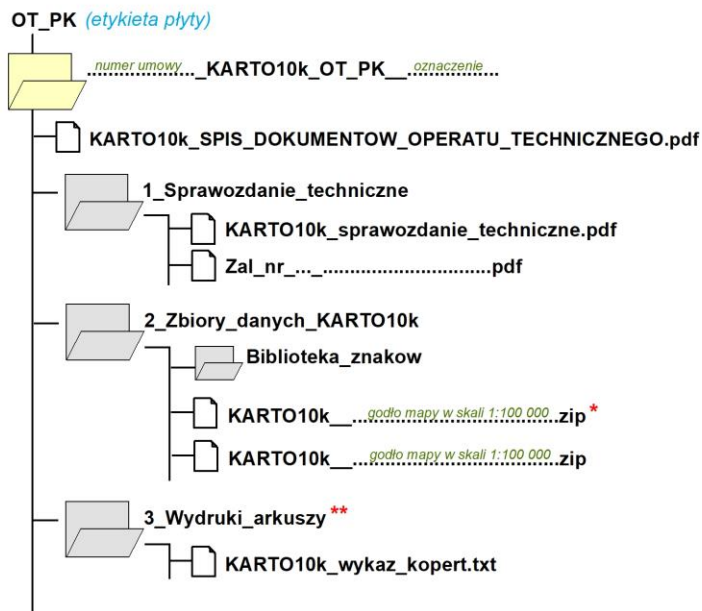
OT_PK (etykieta płyty)

...numer umowy..._KARTO10k_OT_PK__...oznaczenie...

KARTO10k_SPIS_DOKUMENTOW_OPERATU_TECHNICZNEGO.pdf

1_Sprawozdanie_techniczne

KARTO10k_sprawozdanie_techniczne.pdf

Zal_nr_..._...............................pdf

2_Zbiory_danych_KARTO10k

Biblioteka_znakow

KARTO10k__...godło mapy w skali 1:100 000...zip *

KARTO10k__...godło mapy w skali 1:100 000...zip

3_Wydruki_arkuszy **

KARTO10k_wykaz_kopert.txt